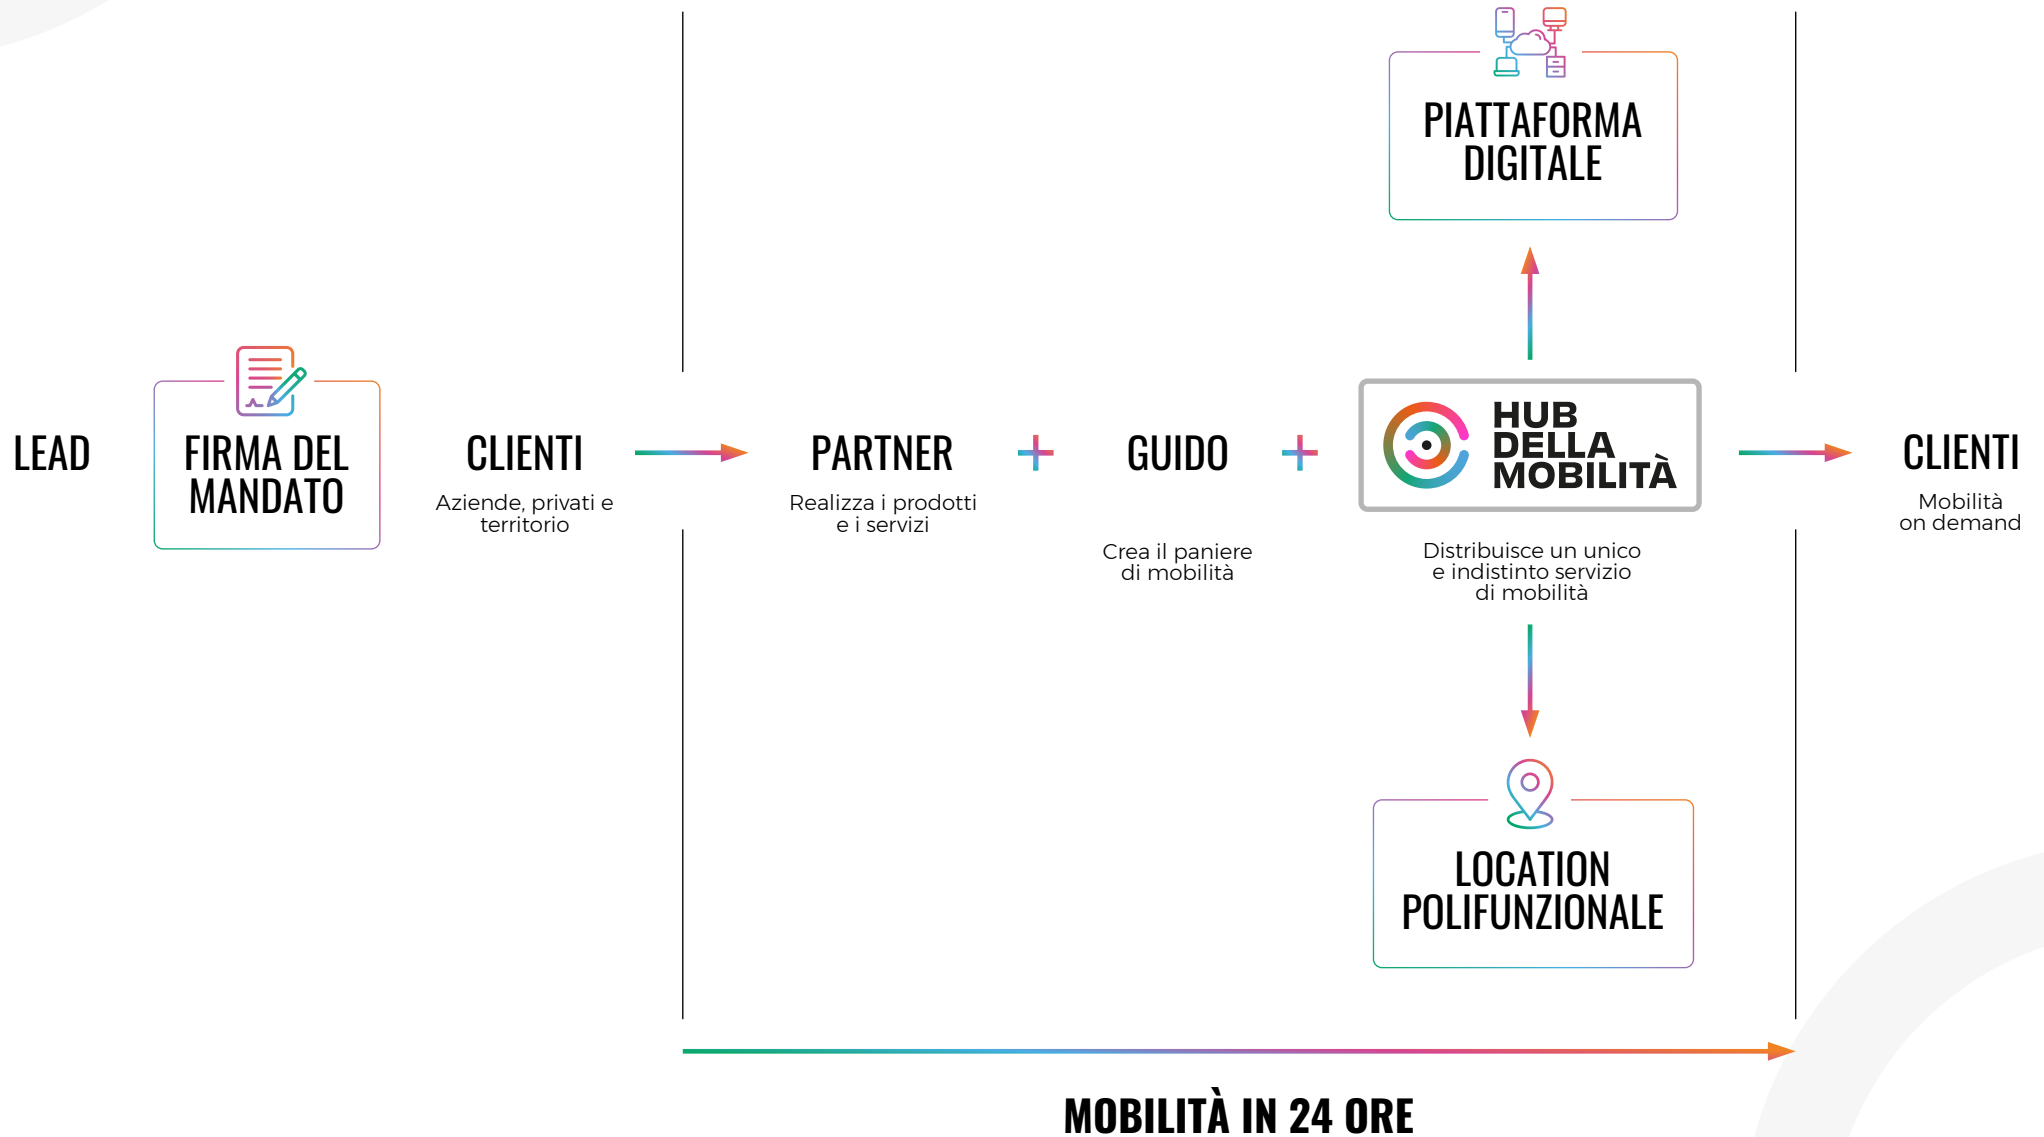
PIATTAFORMA DIGITALE

LEAD

FIRMA DEL MANDATO

CLIENTI

Aziende, privati e territorio

PARTNER

Realizza i prodotti e i servizi

+

GUIDO

Crea il paniere di mobilità

+

HUB DELLA MOBILITÀ

Distribuisce un unico e indistinto servizio di mobilità

CLIENTI

Mobilità on demand

LOCATION POLIFUNZIONALE

MOBILITÀ IN 24 ORE